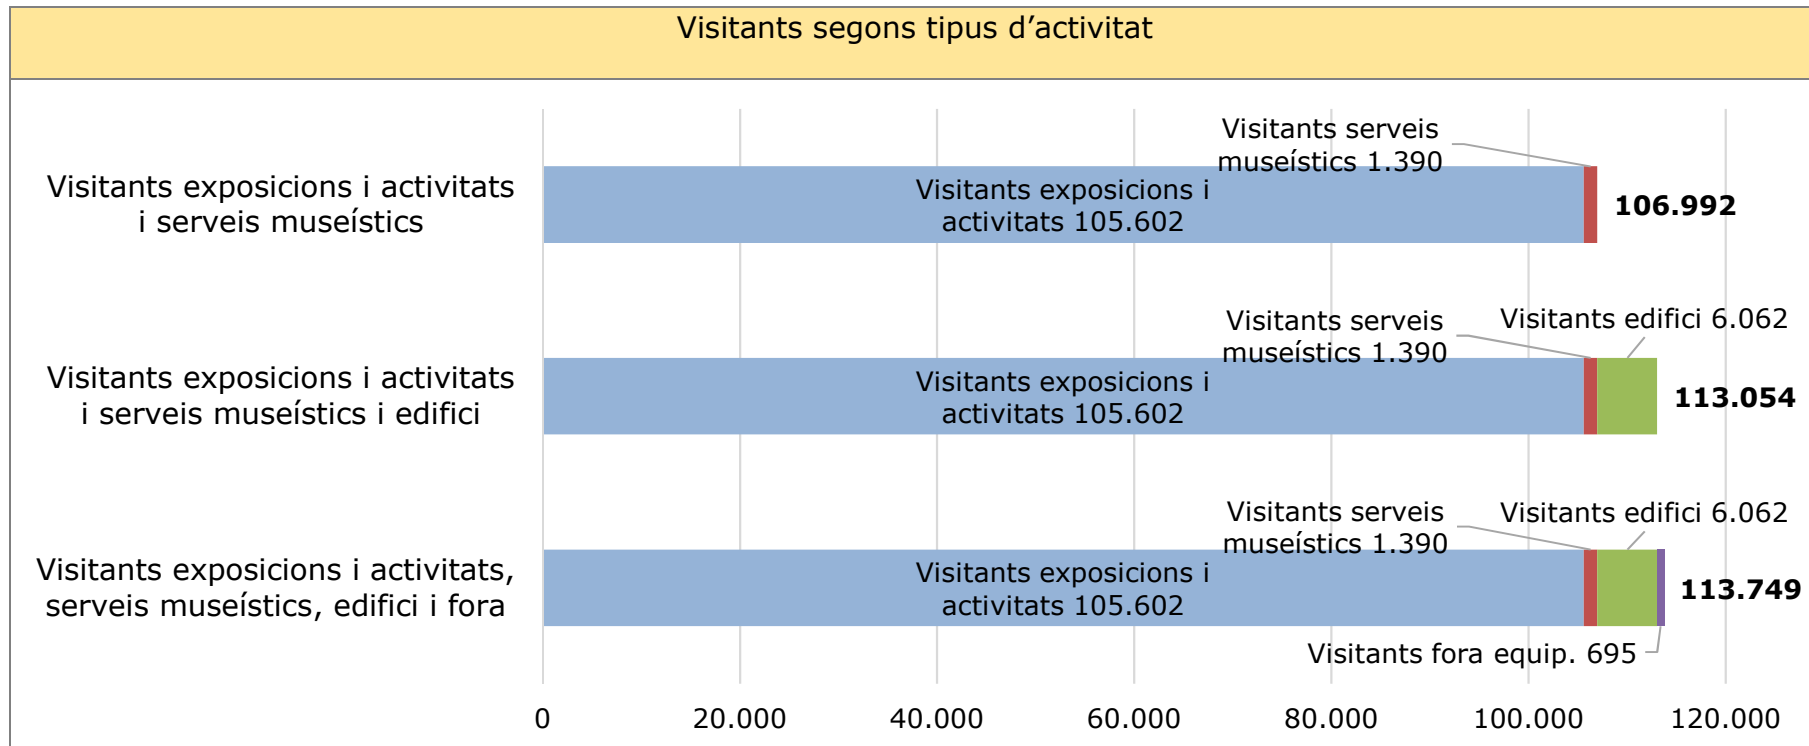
Visitants segons tipus d’activitat

Visitants exposicions i activitats i serveis museístics

Visitants serveis museístics 1.390

Visitants exposicions i activitats 105.602

106.992

Visitants exposicions i activitats i serveis museístics i edifici

Visitants serveis museístics 1.390

Visitants edifici 6.062

Visitants exposicions i activitats 105.602

113.054

Visitants exposicions i activitats, serveis museístics, edifici i fora

Visitants serveis museístics 1.390

Visitants edifici 6.062

Visitants exposicions i activitats 105.602

113.749

Visitants fora equip. 695

0 20.000 40.000 60.000 80.000 100.000 120.000